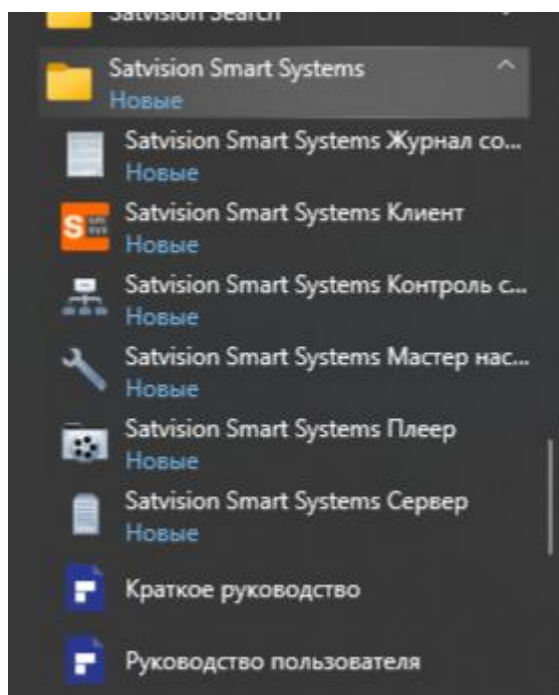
Satvision Search

Satvision Smart Systems
Новые

Satvision Smart Systems Журнал со...
Новые

Satvision Smart Systems Клиент
Новые

Satvision Smart Systems Контроль с...
Новые

Satvision Smart Systems Мастер нас...
Новые

Satvision Smart Systems Плеер
Новые

Satvision Smart Systems Сервер
Новые

Краткое руководство

Руководство пользователя